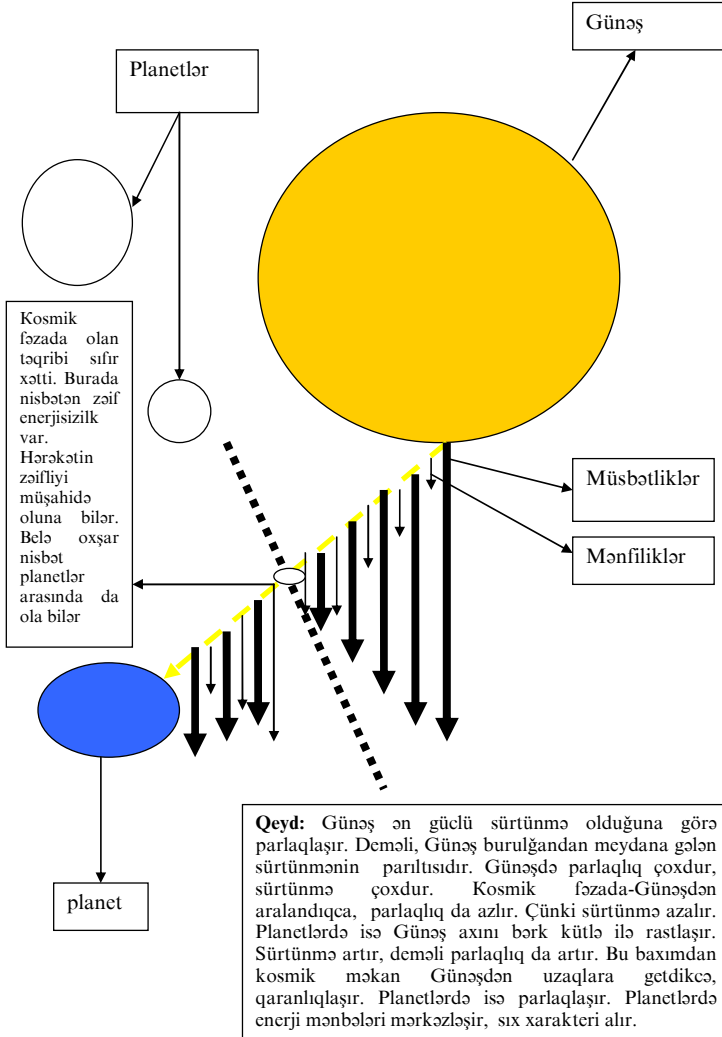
Günəş

Planetlər

Kosmik fəzada olan təqribi sıfır xətti. Burada nisbətən zəif enerjisizilk var. Hərəkətin zəifliyi müşahidə oluna bilər. Belə oxşar nisbət planetlər arasında da ola bilər

Müsbətliklər

Mənfiliklər

planet

**Qeyd:** Günəş ən güclü sürtünmə olduğuna görə parlaqlaşır. Deməli, Günəş burulğandan meydana gələn sürtünmənin parıltısıdır. Günəşdə parlaqlıq çoxdur, sürtünmə çoxdur. Kosmik fəzada-Günəşdən aralandıqca, parlaqlıq da azlır. Çünki sürtünmə azalır. Planetlərdə isə Günəş axını bərk kütlə ilə rastlaşır. Sürtünmə artır, deməli parlaqlıq da artır. Bu baxımdan kosmik məkan Günəşdən uzaqlara getdikcə, qaranlıqlaşır. Planetlərdə isə parlaqlaşır. Planetlərdə enerji mənbələri mərkəzləşir, sıx xarakteri alır.